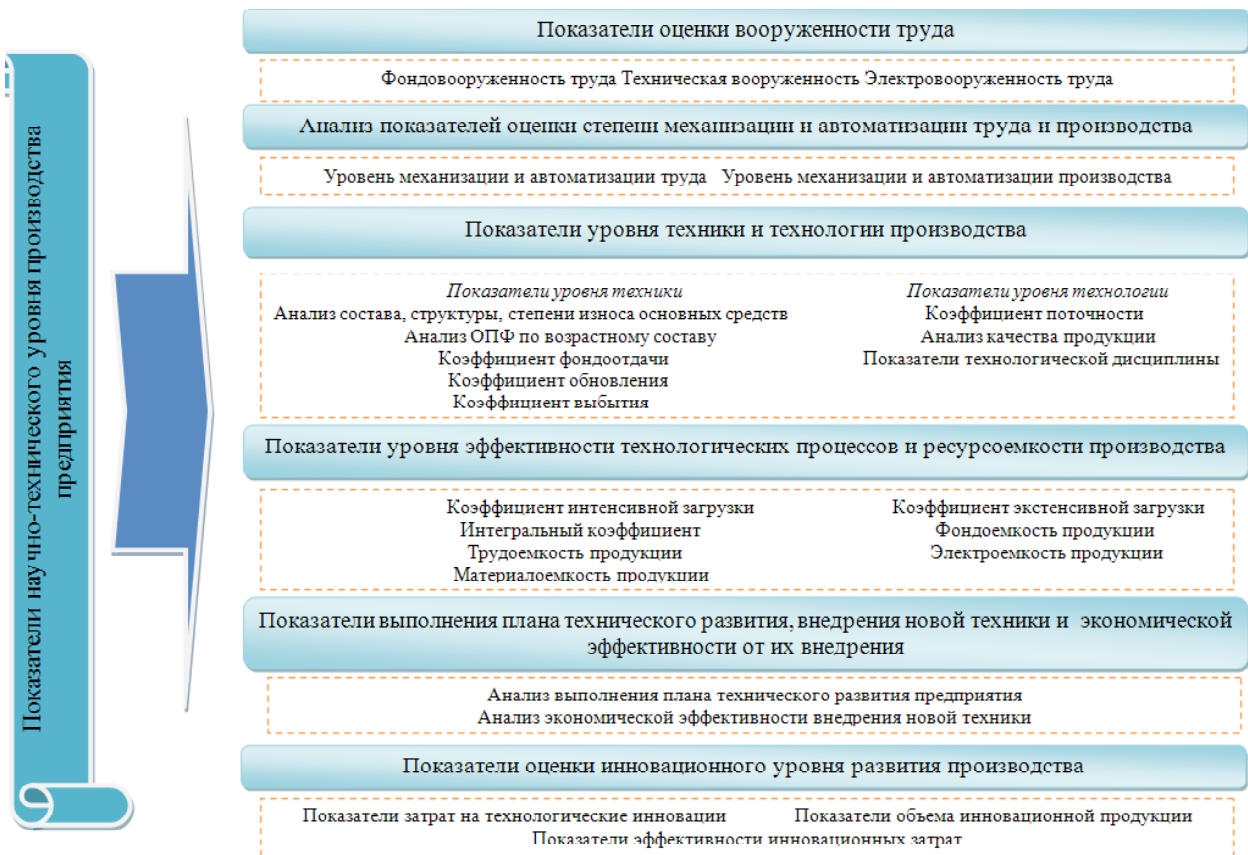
Показатели научно-технического уровня производства предприятия

Показатели оценки вооруженности труда

Фондовооруженность труда Техническая вооруженность Электровооруженность труда

Анализ показателей оценки степени механизации и автоматизации труда и производства

Уровень механизации и автоматизации труда Уровень механизации и автоматизации производства

Показатели уровня техники и технологии производства

Показатели уровня техники
Анализ состава, структуры, степени износа основных средств
Анализ ОПФ по возрастному составу
Коэффициент фондоотдачи
Коэффициент обновления
Коэффициент выбытия

Показатели уровня технологии
Коэффициент поточности
Анализ качества продукции
Показатели технологической дисциплины

Показатели уровня эффективности технологических процессов и ресурсоемкости производства

Коэффициент интенсивной загрузки
Интегральный коэффициент
Трудоемкость продукции
Материалоемкость продукции

Коэффициент экстенсивной загрузки
Фондоемкость продукции
Электроемкость продукции

Показатели выполнения плана технического развития, внедрения новой техники и экономической эффективности от их внедрения

Анализ выполнения плана технического развития предприятия
Анализ экономической эффективности внедрения новой техники

Показатели оценки инновационного уровня развития производства

Показатели затрат на технологические инновации Показатели объема инновационной продукции
Показатели эффективности инновационных затрат